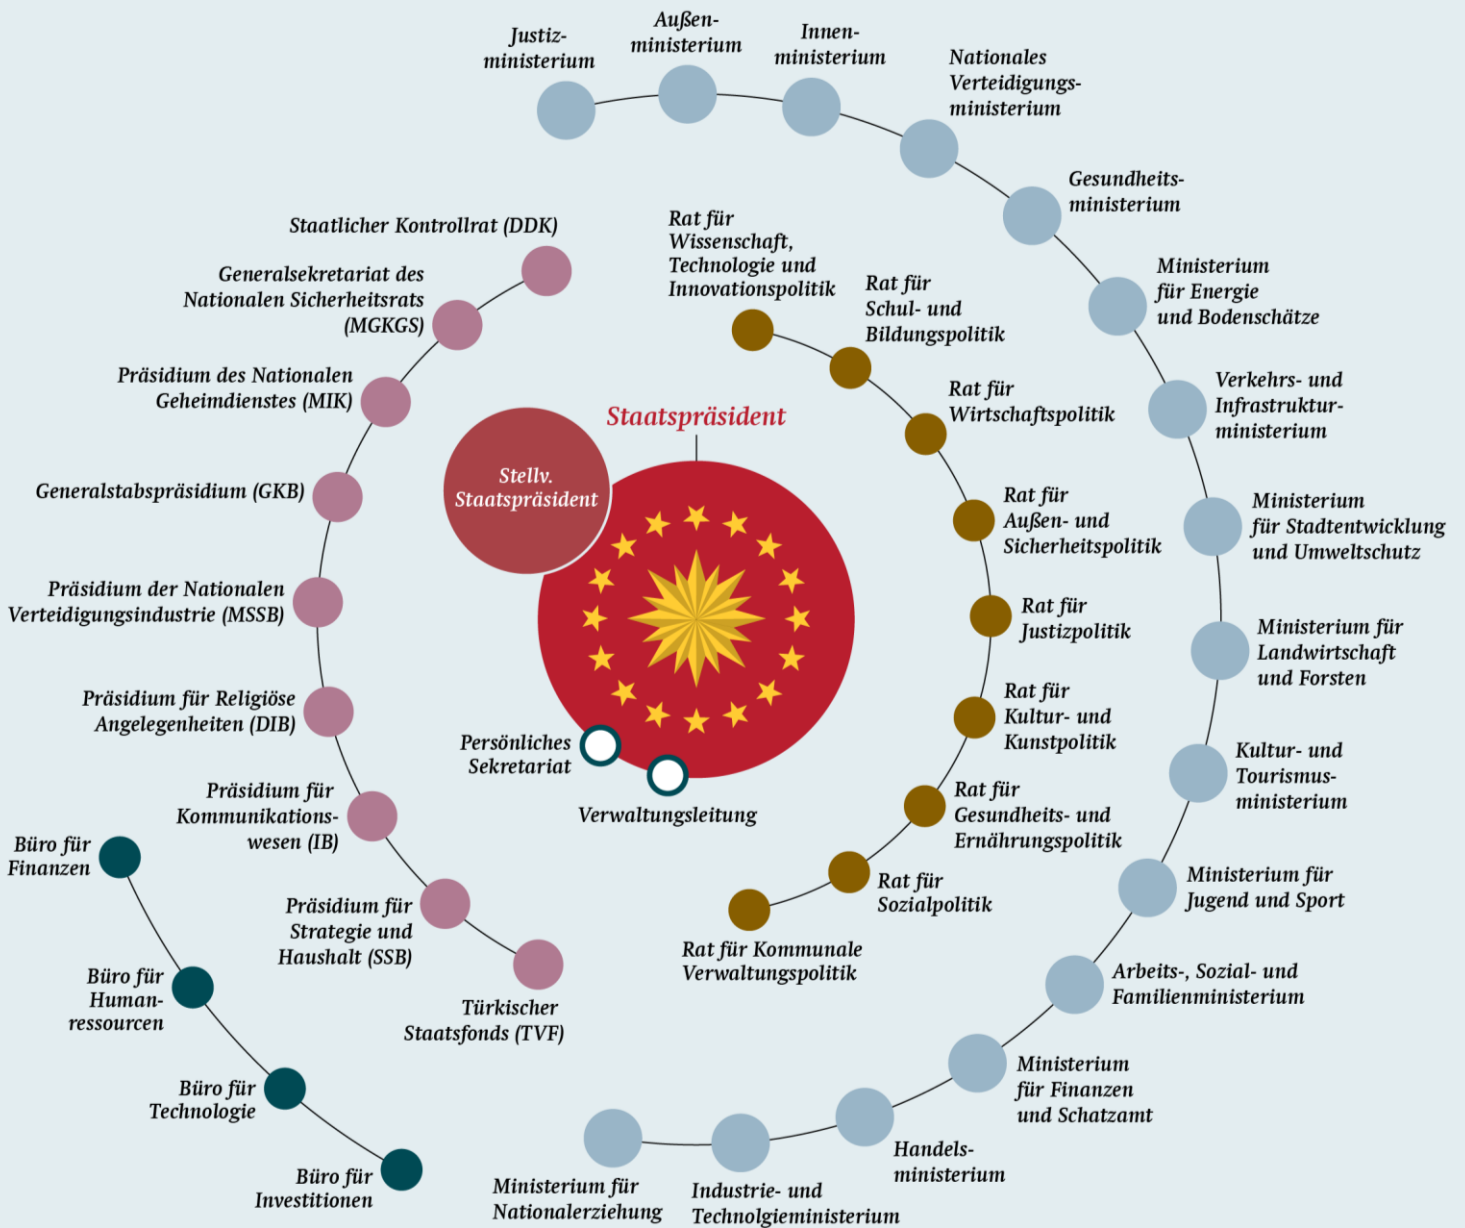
Staatspräsident

Stellv. Staatspräsident

Persönliches Sekretariat

Verwaltungsleitung

Justizministerium

Außenministerium

Innenministerium

Nationales Verteidigungsministerium

Gesundheitsministerium

Ministerium für Energie und Bodenschätze

Verkehrs- und Infrastrukturministerium

Ministerium für Stadtentwicklung und Umweltschutz

Ministerium für Landwirtschaft und Forsten

Kultur- und Tourismusministerium

Ministerium für Jugend und Sport

Arbeits-, Sozial- und Familienministerium

Ministerium für Finanzen und Schatzamt

Handelsministerium

Industrie- und Technolgieministerium

Ministerium für Nationalerziehung

Rat für Wissenschaft, Technologie und Innovationspolitik

Rat für Schul- und Bildungspolitik

Rat für Wirtschaftspolitik

Rat für Außen- und Sicherheitspolitik

Rat für Justizpolitik

Rat für Kultur- und Kunstpolitik

Rat für Gesundheits- und Ernährungspolitik

Rat für Sozialpolitik

Rat für Kommunale Verwaltungspolitik

Staatlicher Kontrollrat (DDK)

Generalsekretariat des Nationalen Sicherheitsrats (MGKGS)

Präsidium des Nationalen Geheimdienstes (MIK)

Generalstabspräsidium (GKB)

Präsidium der Nationalen Verteidigungsindustrie (MSSB)

Präsidium für Religiöse Angelegenheiten (DIB)

Präsidium für Kommunikationswesen (IB)

Präsidium für Strategie und Haushalt (SSB)

Türkischer Staatsfonds (TVF)

Büro für Finanzen

Büro für Humanressourcen

Büro für Technologie

Büro für Investitionen